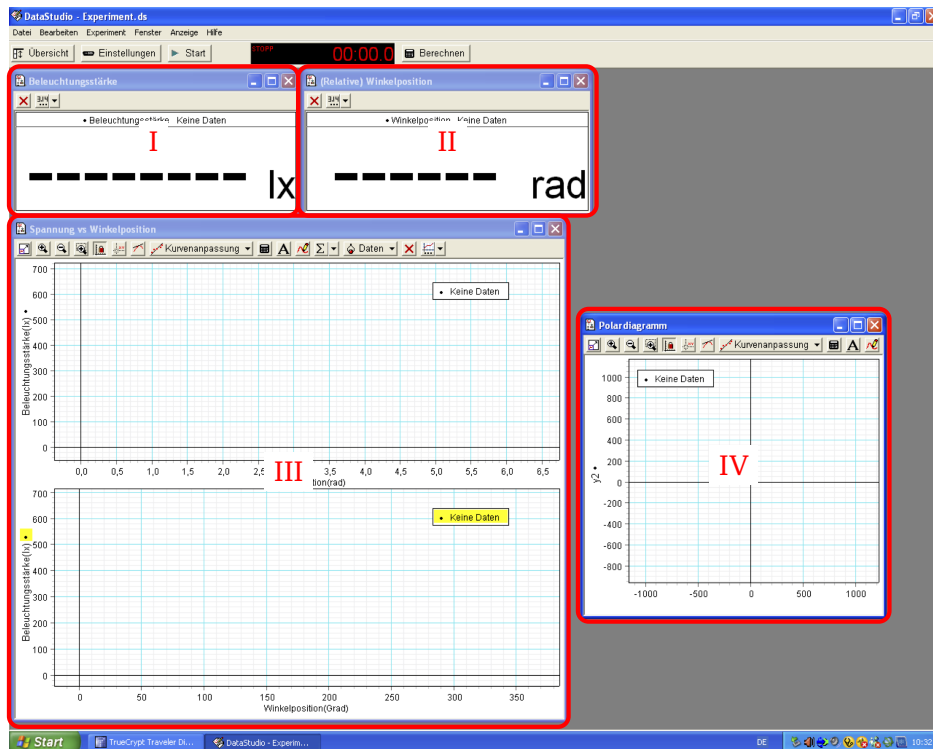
DataStudio - Experiment.ds

Datei Bearbeiten Experiment Fenster Anzeige Hilfe

Übersicht Einstellungen Start STOPP 00:00.0 Berechnen

Beleuchtungsstärke

• Beleuchtungsstärke Keine Daten

I

-------- lx

(Relative) Winkelposition

• Winkelposition Keine Daten

II

------ rad

Spannung vs Winkelposition

Kurvenanpassung Daten

• Keine Daten

700
600
500
400
300
200
100
0

Beleuchtungsstärke(lx)

0,0 0,5 1,0 1,5 2,0 2,5 3,5 4,0 4,5 5,0 5,5 6,0 6,5

III

tion(rad)

• Keine Daten

700
600
500
400
300
200
100
0

Beleuchtungsstärke(lx)

0 50 100 150 200 250 300 350

Winkelposition(Grad)

Polardiagramm

Kurvenanpassung

• Keine Daten

1000
800
600
400
200
0
-200
-400
-600
-800

y2

IV

-1000 -500 0 500 1000

Start TrueCrypt Traveler Di... DataStudio - Experim... DE 10:32